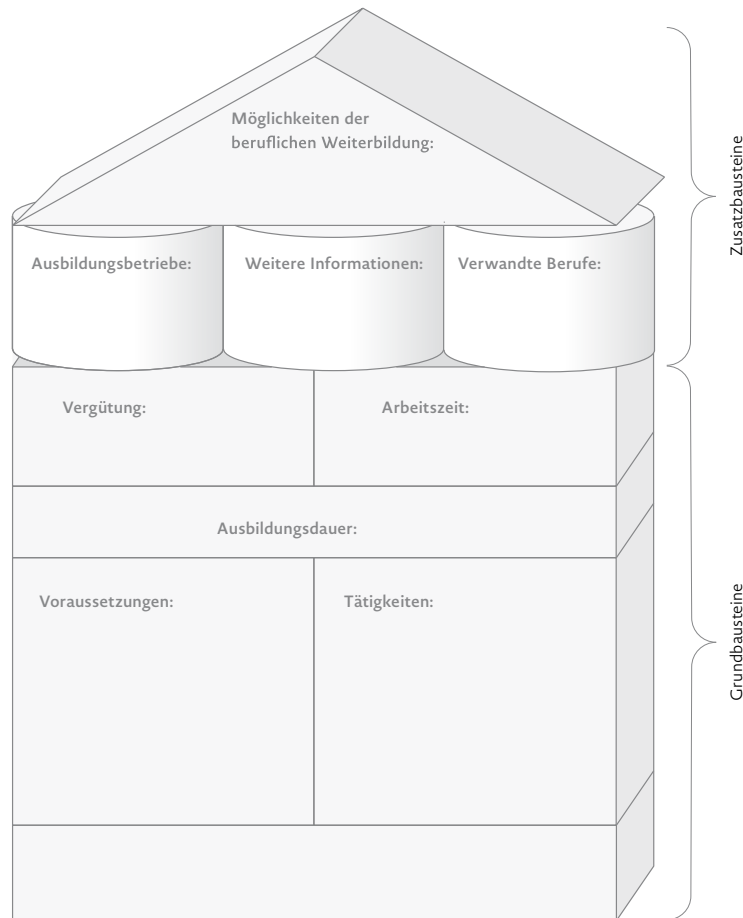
Möglichkeiten der beruflichen Weiterbildung:

Ausbildungsbetriebe:

Weitere Informationen:

Verwandte Berufe:

Zusatzbausteine

Vergütung:

Arbeitszeit:

Ausbildungsdauer:

Voraussetzungen:

Tätigkeiten:

Grundbausteine